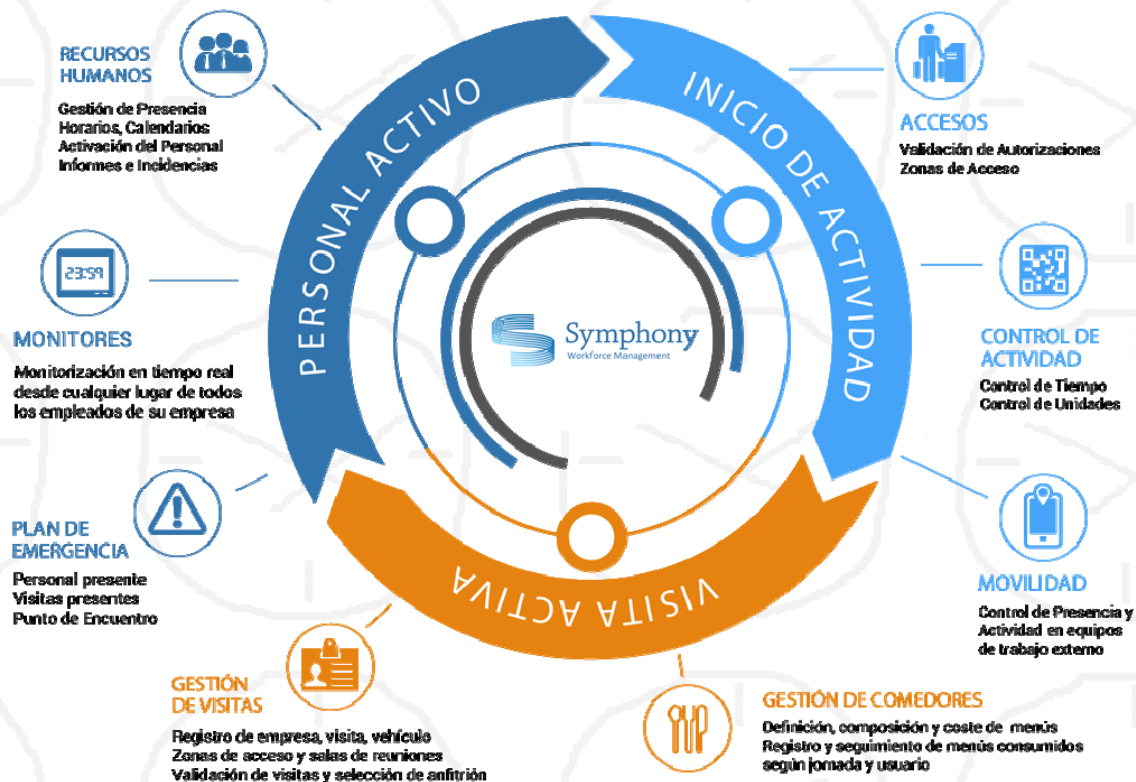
RECURSOS HUMANOS

Gestión de Presencia
Horarios, Calendarios
Activación del Personal
Informes e Incidencias

PERSONAL ACTIVO

INICIO DE ACTIVIDAD

ACCESOS

Validación de Autorizaciones
Zonas de Acceso

23:59

MONITORES

Monitorización en tiempo real desde cualquier lugar de todos los empleados de su empresa

Symphony
Workforce Management

CONTROL DE ACTIVIDAD

Control de Tiempo
Control de Unidades

PLAN DE EMERGENCIA

Personal presente
Visitas presentes
Punto de Encuentro

VISITA ACTIVA

MOVILIDAD

Control de Presencia y Actividad en equipos de trabajo externo

GESTIÓN DE VISITAS

Registro de empresa, visita, vehículo
Zonas de acceso y salas de reuniones
Validación de visitas y selección de anfitrión

GESTIÓN DE COMEDORES

Definición, composición y coste de menús
Registro y seguimiento de menús consumidos según jornada y usuario